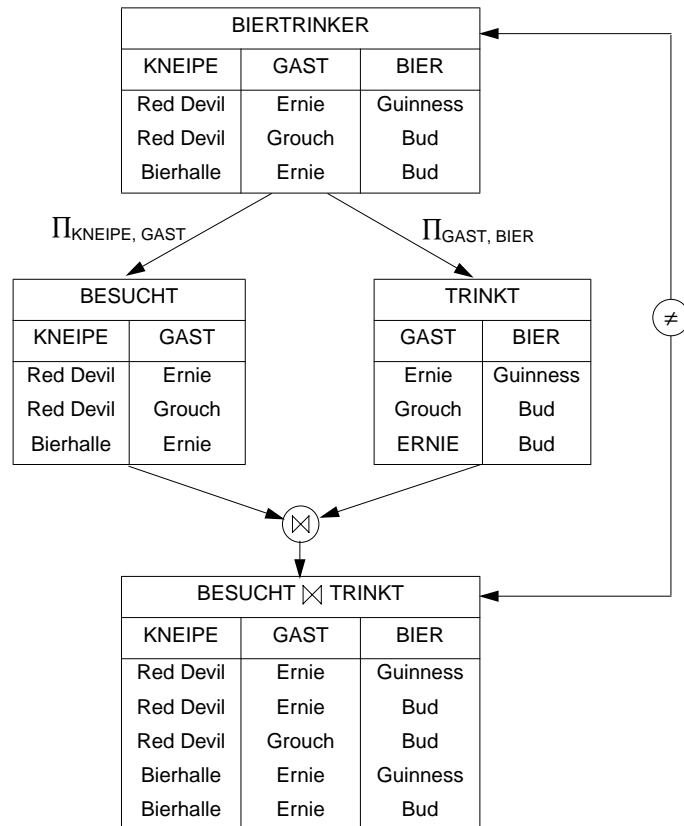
| BIERTRINKER | | |
|---|---|---|
| KNEIPE | GAST | BIER |
| Red Devil | Ernie | Guinness |
| Red Devil | Grouch | Bud |
| Bierhalle | Ernie | Bud |

$\Pi_{KNEIPE, GAST}$

$\Pi_{GAST, BIER}$

| BESUCHT | |
|---|---|
| KNEIPE | GAST |
| Red Devil | Ernie |
| Red Devil | Grouch |
| Bierhalle | Ernie |

| TRINKT | |
|---|---|
| GAST | BIER |
| Ernie | Guinness |
| Grouch | Bud |
| ERNIE | Bud |

$\neq$

$\bowtie$

| BESUCHT $\bowtie$ TRINKT | | |
|---|---|---|
| KNEIPE | GAST | BIER |
| Red Devil | Ernie | Guinness |
| Red Devil | Ernie | Bud |
| Red Devil | Grouch | Bud |
| Bierhalle | Ernie | Guinness |
| Bierhalle | Ernie | Bud |